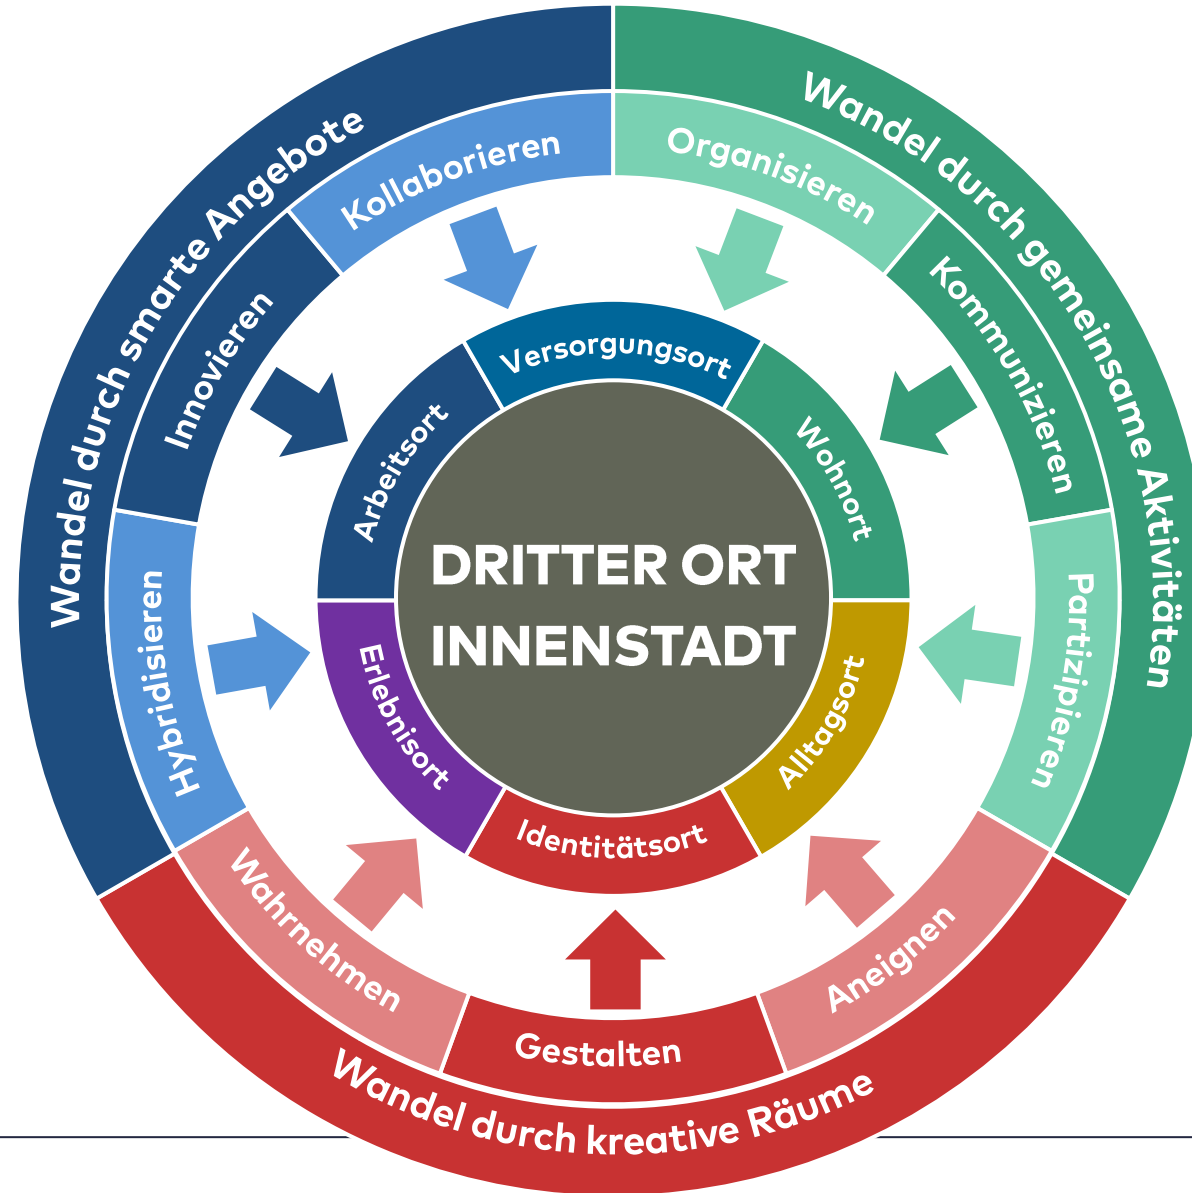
Wandel durch smarte Angebote

Wandel durch gemeinsame Aktivitäten

Wandel durch kreative Räume

Kollaborieren

Innovieren

Hybridisieren

Organisieren

Kommunizieren

Partizipieren

Wahrnehmen

Gestalten

Aneignen

Versorgungsort

Arbeitsort

Wohnort

Erlebnisort

Alltagsort

Identitätsort

DRITTER ORT INNENSTADT